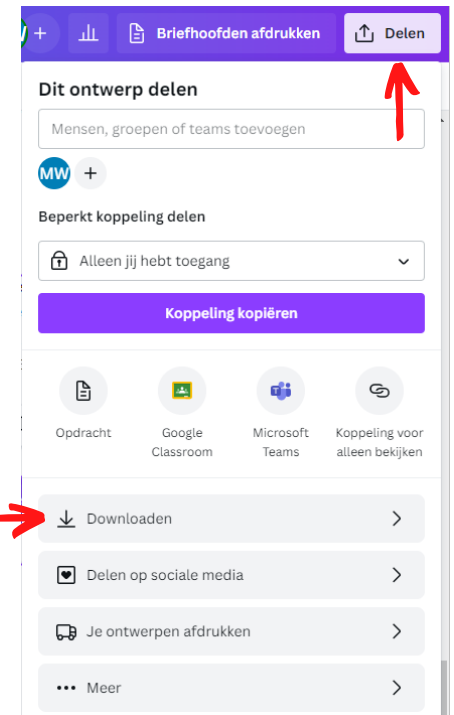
Briefhoofden afdrukken

Delen

Dit ontwerp delen

Mensen, groepen of teams toevoegen

MW +

Beperkt koppeling delen

Alleen jij hebt toegang

Koppeling kopiëren

Opdracht

Google Classroom

Microsoft Teams

Koppeling voor alleen bekijken

Downloaden

Delen op sociale media

Je ontwerpen afdrukken

Meer